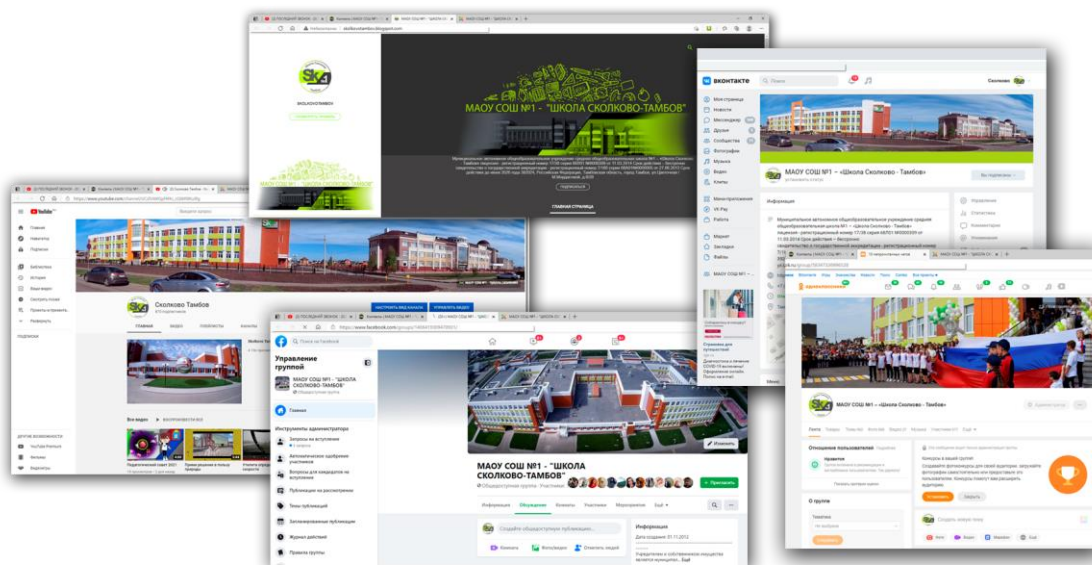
МАОУ СОШ №1 - "ШКОЛА СКОЛКОВО-ТАМБОВ"

SKOLKOVOTAMBOV

ГЛАВНАЯ СТРАНИЦА

ВКонтакте

Моя страница
Новости
Мессенджер
Друзья
Сообщества
Фотографии
Музыка
Видео
Клипы

МАОУ СОШ №1 – «Школа Сколково - Тамбов»

Информация

Сколково Тамбов

ГЛАВНАЯ

Все видео

YouTube

Управление группой

МАОУ СОШ №1 - "ШКОЛА СКОЛКОВО-ТАМБОВ"

Главная

Инструменты администратора

МАОУ СОШ №1 - "ШКОЛА СКОЛКОВО-ТАМБОВ"

Информация

Обсуждение

Изменить

+ Пригласить

МАОУ СОШ №1 – «Школа Сколково - Тамбов»

О группе

Отношения пользователей